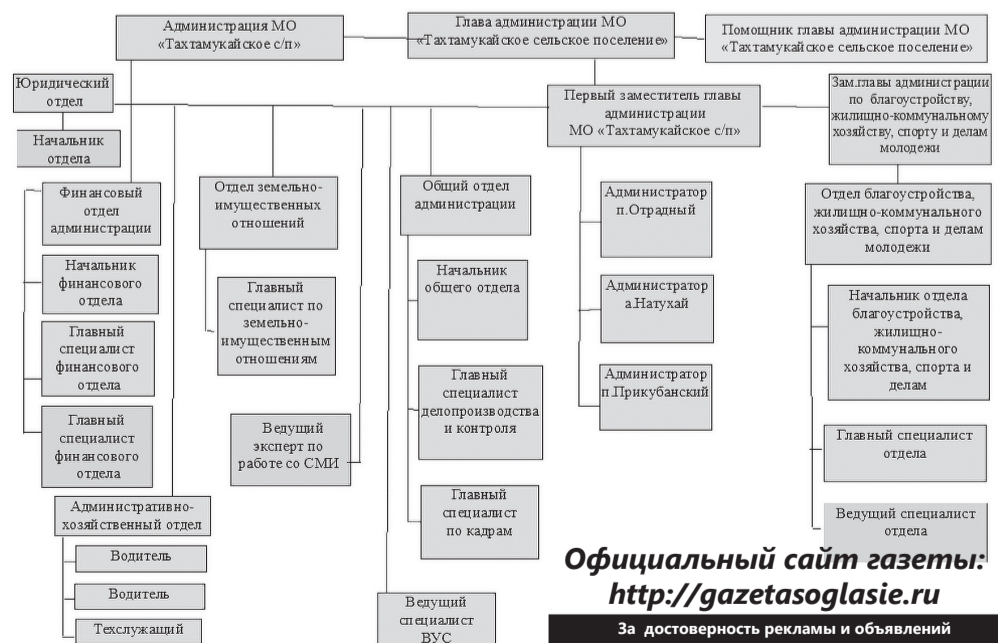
Администрация МО «Тахтамукайское с/п»

Глава администрации МО «Тахтамукайское сельское поселение»

Помощник главы администрации МО «Тахтамукайское сельское поселение»

Юридический отдел

Начальник отдела

Первый заместитель главы администрации МО «Тахтамукайское с/п»

Зам.главы администрации по благоустройству, жилищно-коммунальному хозяйству, спорту и делам молодежи

Финансовый отдел администрации

Начальник финансового отдела

Главный специалист финансового отдела

Главный специалист финансового отдела

Отдел земельно-имущественных отношений

Главный специалист по земельно-имущественным отношениям

Ведущий эксперт по работе со СМИ

Общий отдел администрации

Начальник общего отдела

Главный специалист делопроизводства и контроля

Главный специалист по кадрам

Администратор п.Отрадный

Администратор а.Натухай

Администратор п.Прикубанский

Отдел благоустройства, жилищно-коммунального хозяйства, спорта и делам молодежи

Начальник отдела благоустройства, жилищно-коммунального хозяйства, спорта и делам

Главный специалист отдела

Ведущий специалист отдела

Административно-хозяйственный отдел

Водитель

Водитель

Техслужащий

Ведущий специалист ВУС

Официальный сайт газеты: http://gazetasoglasie.ru

За достоверность рекламы и объявлений